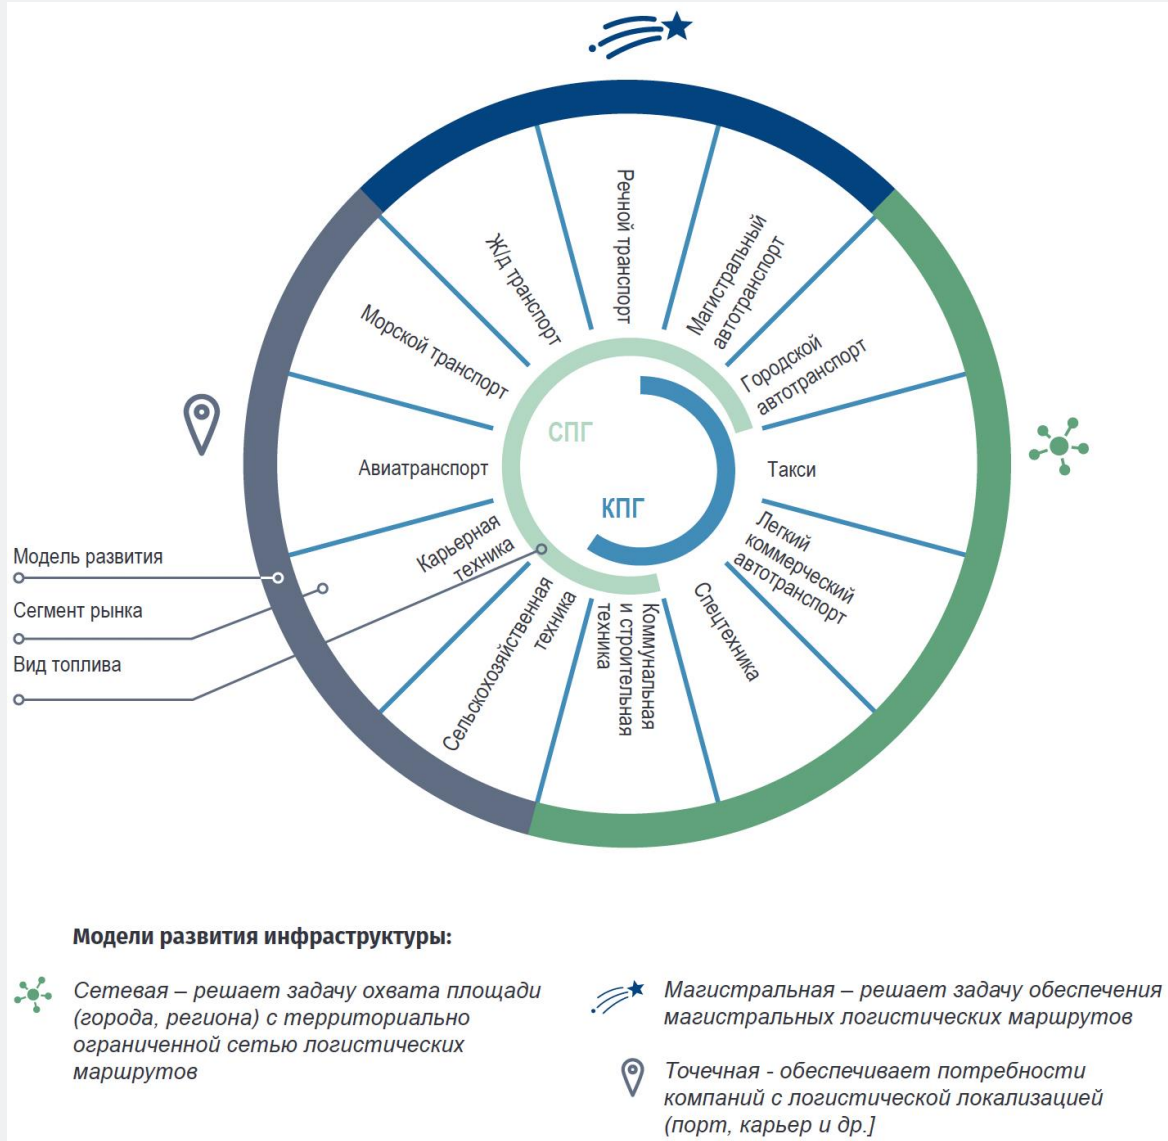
Речной транспорт

Магистральный автотранспорт

Городской автотранспорт

Такси

Легкий коммерческий автотранспорт

Спецтехника

Коммунальная и строительная техника

Сельскохозяйственная техника

Карьерная техника

Авиатранспорт

Морской транспорт

Ж/д транспорт

СПГ

КПГ

Модель развития

Сегмент рынка

Вид топлива

**Модели развития инфраструктуры:**

*Сетевая – решает задачу охвата площади (города, региона) с территориально ограниченной сетью логистических маршрутов*

*Магистральная – решает задачу обеспечения магистральных логистических маршрутов*

*Точечная - обеспечивает потребности компаний с логистической локализацией (порт, карьер и др.]*